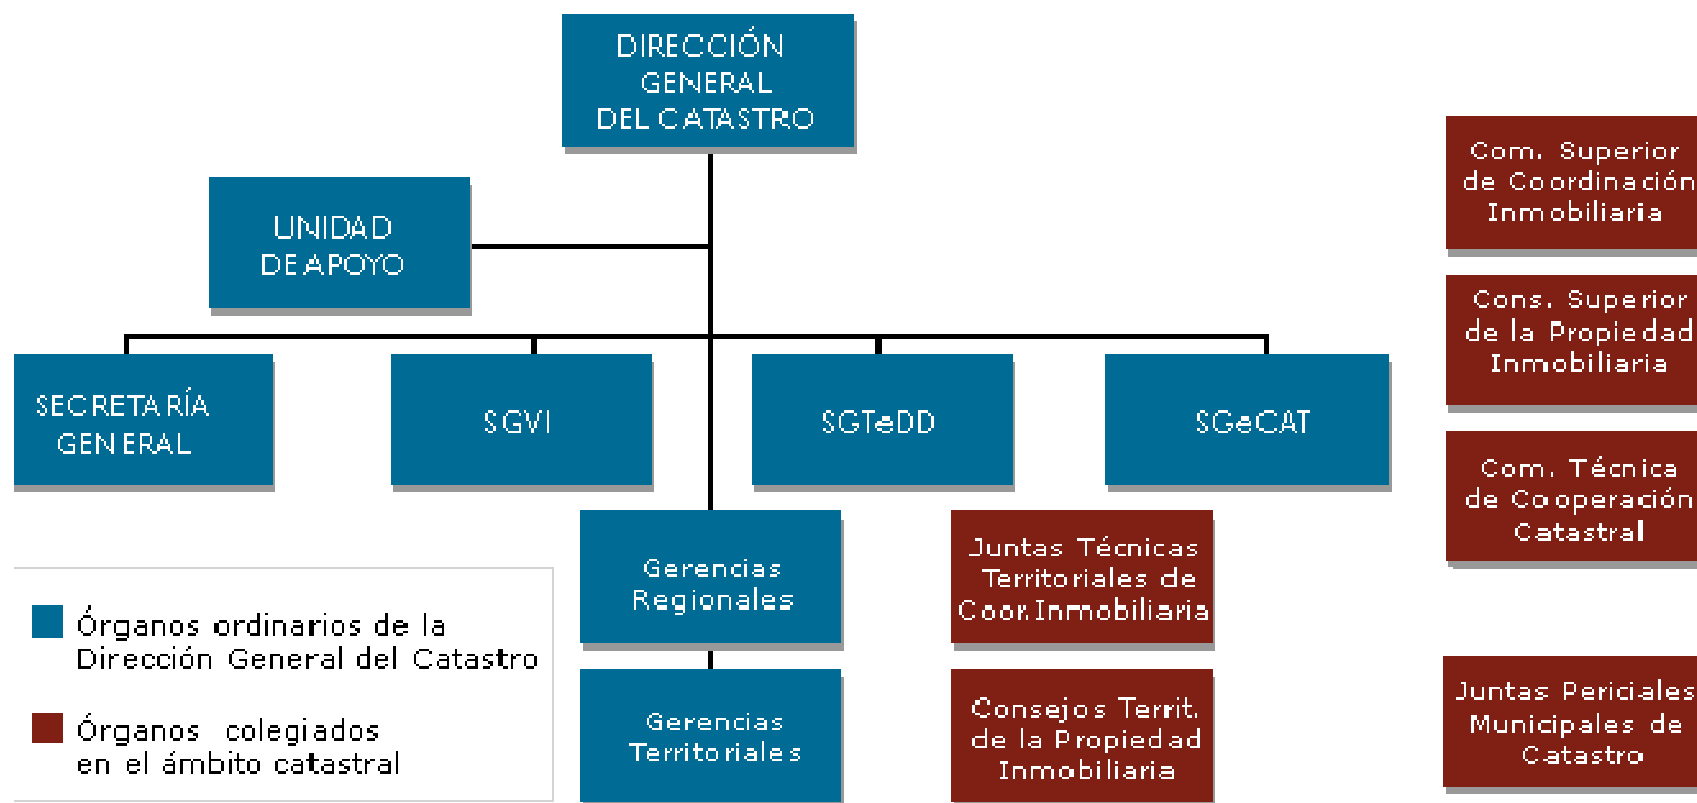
DIRECCIÓN GENERAL DEL CATASTRO

UNIDAD DE APOYO

SECRETARÍA GENERAL

SGVI

SGTeDD

SGeCAT

Gerencias Regionales

Gerencias Territoriales

Juntas Técnicas Territoriales de Coor.Inmobiliaria

Consejos Territ. de la Propiedad Inmobiliaria

Com. Superior de Coordinación Inmobiliaria

Cons. Superior de la Propiedad Inmobiliaria

Com. Técnica de Cooperación Catastral

Juntas Periciales Municipales de Catastro

Órganos ordinarios de la Dirección General del Catastro

Órganos colegiados en el ámbito catastral